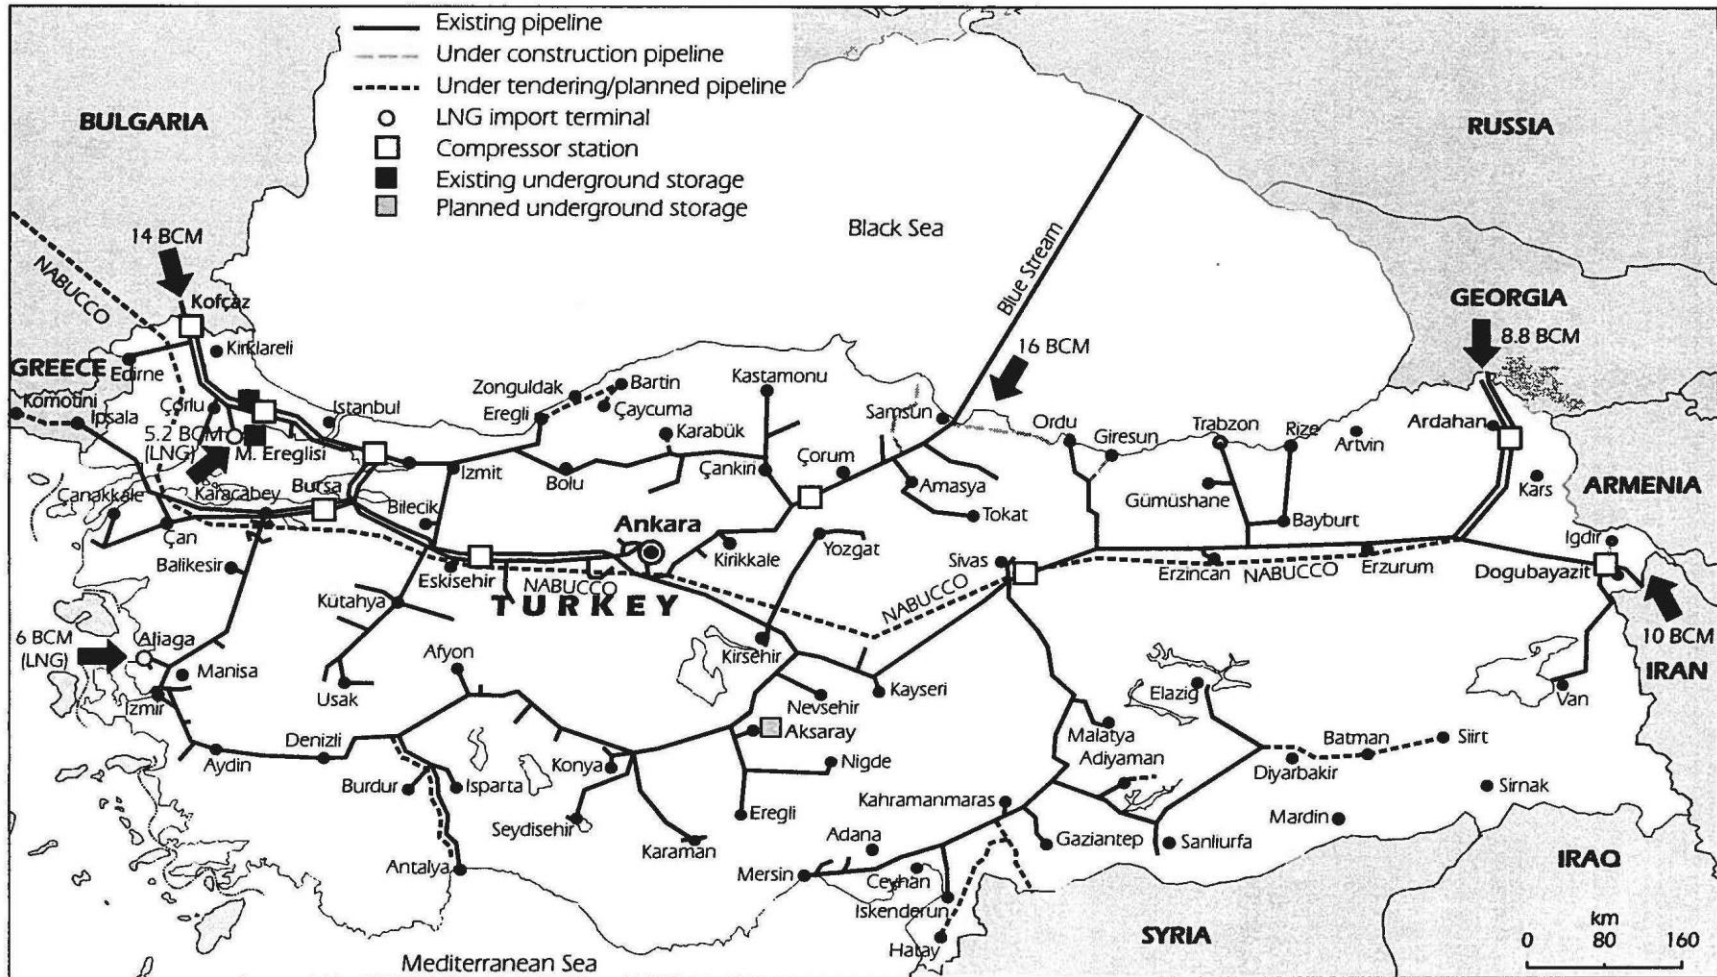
Existing pipeline
Under construction pipeline
Under tendering/planned pipeline
LNG import terminal
Compressor station
Existing underground storage
Planned underground storage

BULGARIA
RUSSIA
Black Sea
Blue Stream
14 BCM
NABUCCO
Kofçaz
Kirklareli
GREECE
Edirne
Komotini
Ipsala
Çorlu
5.2 BCM (LNG)
M. Ereglisi
Istanbul
Zonguldak
Bartin
Eregli
Çaycuma
Kastamonu
Karabük
Samsun
16 BCM
GEORGIA
8.8 BCM
Ordu
Giresun
Trabzon
Rize
Artvin
Ardahan
Kars
ARMENIA
Canakkale
Karacabey
Bursa
Bilecik
Izmit
Bolu
Çankiri
Çorum
Amasya
Tokat
Gümüshane
Bayburt
Çan
Balikesir
Ankara
Kirikkale
Yozgat
Sivas
Erzincan
NABUCCO
Erzurum
Igdir
Dogubayazit
Eskisehir
NABUCCO
TURKEY
Kütahya
NABUCCO
6 BCM (LNG)
Aliaga
Manisa
Izmir
Afyon
Usak
Kirsehir
Kayseri
Nevsehir
Aksaray
Elazig
Malatya
Van
10 BCM
IRAN
Denizli
Aydin
Burdur
Isparta
Konya
Nigde
Adiyaman
Batman
Siirt
Diyarbakir
Seydisehir
Karaman
Eregli
Kahramanmaras
Adana
Gaziantep
Sanliurfa
Mardin
Sirnak
Antalya
Mersin
Ceyhan
Iskenderun
Hatay
IRAQ
SYRIA
Mediterranean Sea
km
0 80 160